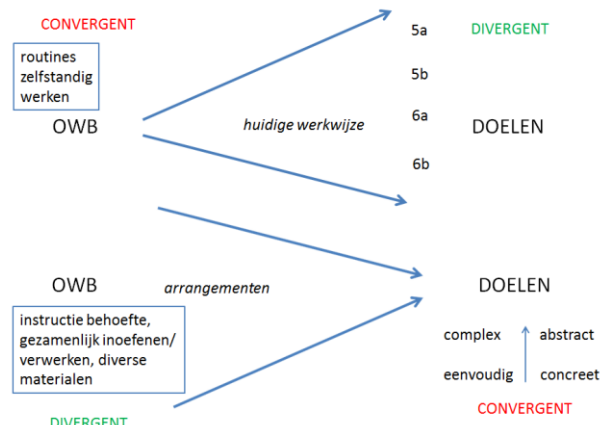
CONVERGENT

routines zelfstandig werken

OWB

huidige werkwijze

5a

DIVERGENT

5b

6a

DOELEN

6b

OWB

arrangementen

DOELEN

instructie behoefte, gezamenlijk inoefenen/ verwerken, diverse materialen

complex

abstract

eenvoudig

concreet

DIVERGENT

CONVERGENT